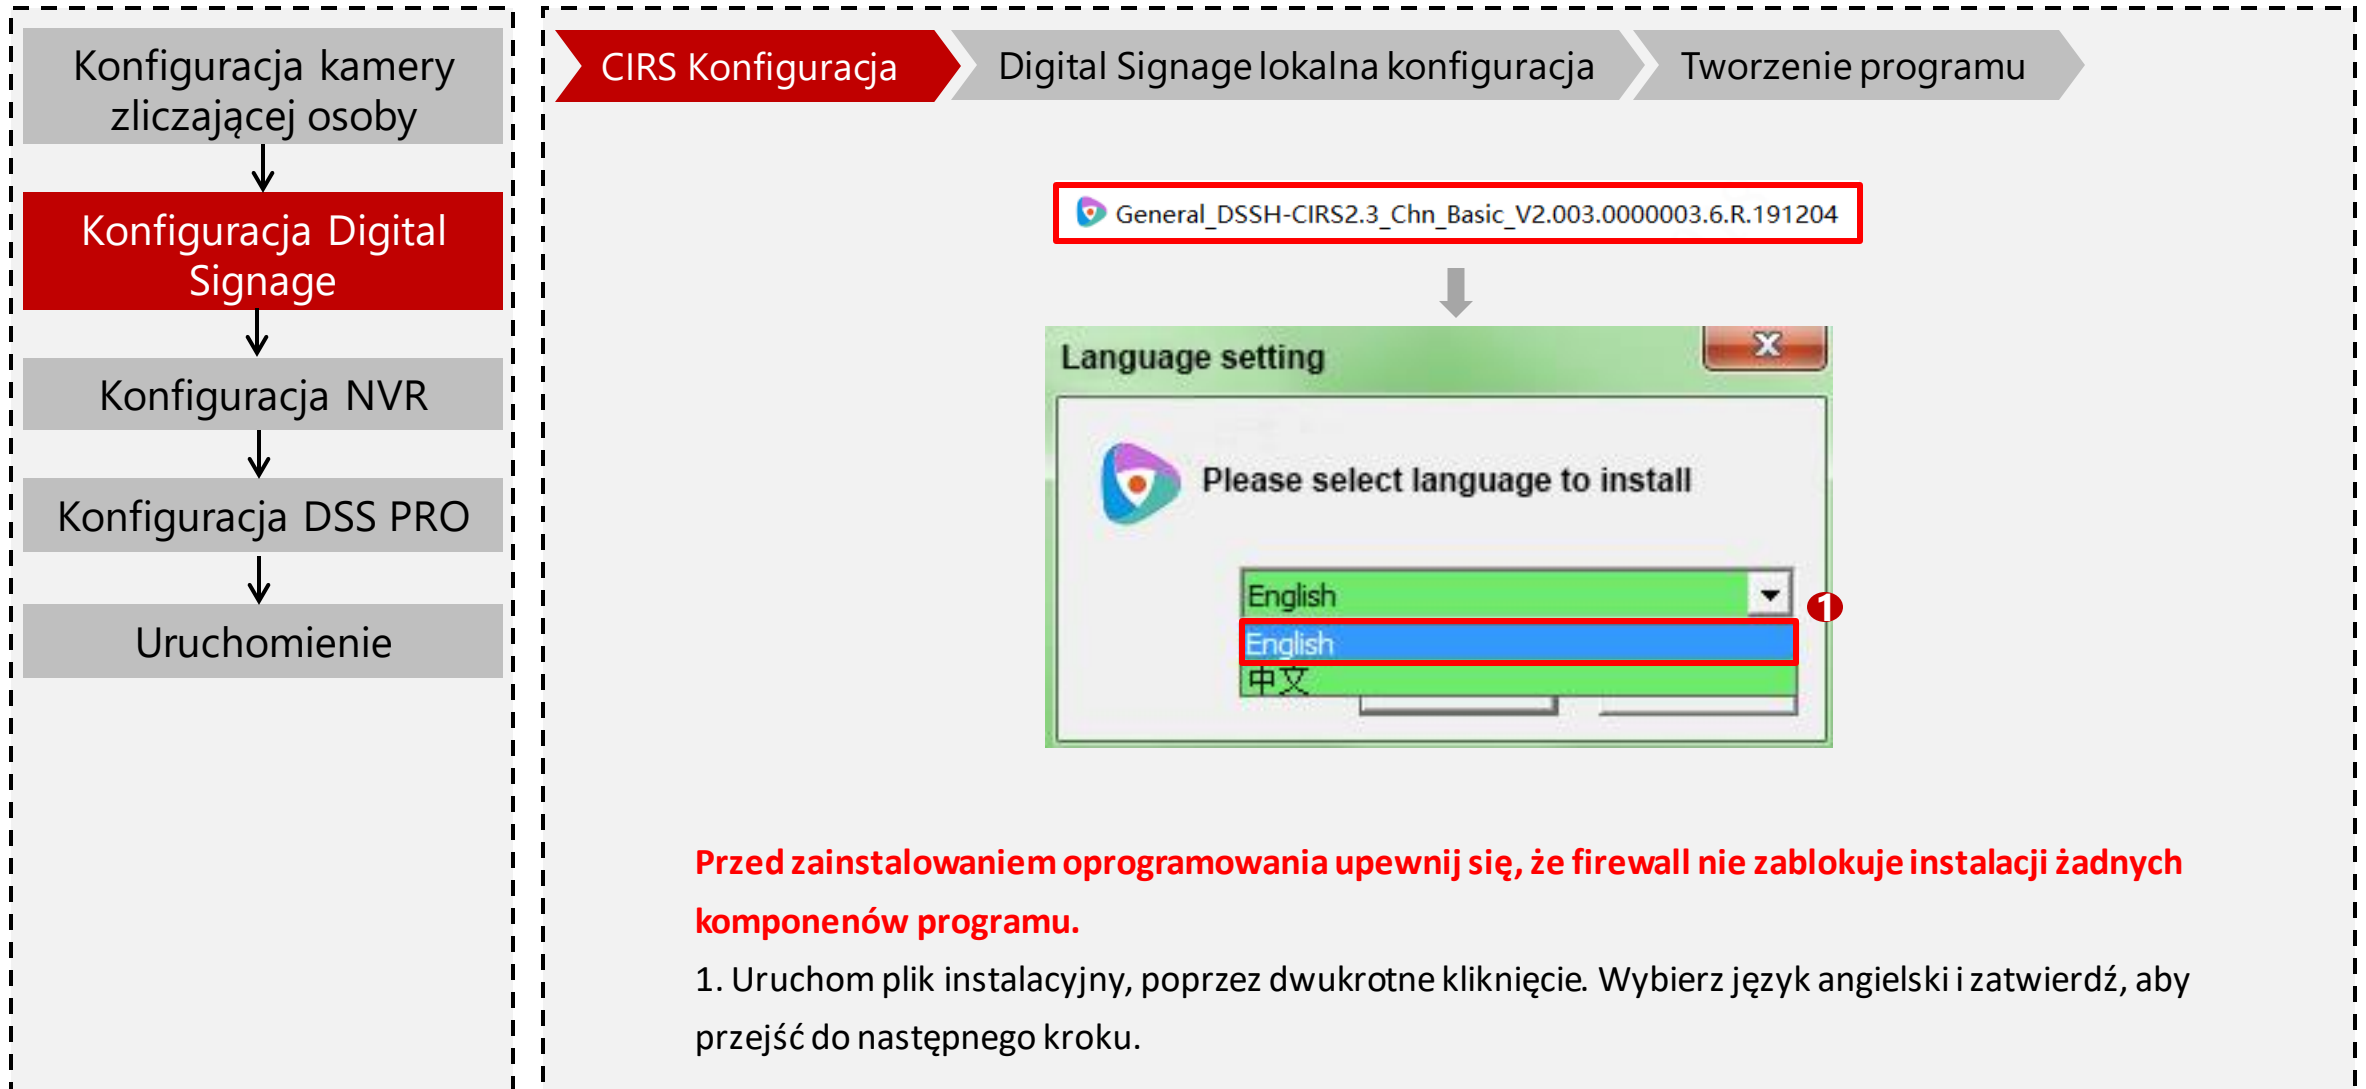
Konfiguracja kamery zliczającej osoby

Konfiguracja Digital Signage

Konfiguracja NVR

Konfiguracja DSS PRO

Uruchomienie

CIRS Konfiguracja

Digital Signage lokalna konfiguracja

Tworzenie programu

General_DSSH-CIRS2.3_Chn_Basic_V2.003.0000003.6.R.191204

Language setting

Please select language to install

English

1

English

中文

Przed zainstalowaniem oprogramowania upewnij się, że firewall nie zablokuje instalacji żadnych komponenów programu.

1. Uruchom plik instalacyjny, poprzez dwukrotne kliknięcie. Wybierz język angielski i zatwierdź, aby przejść do następnego kroku.